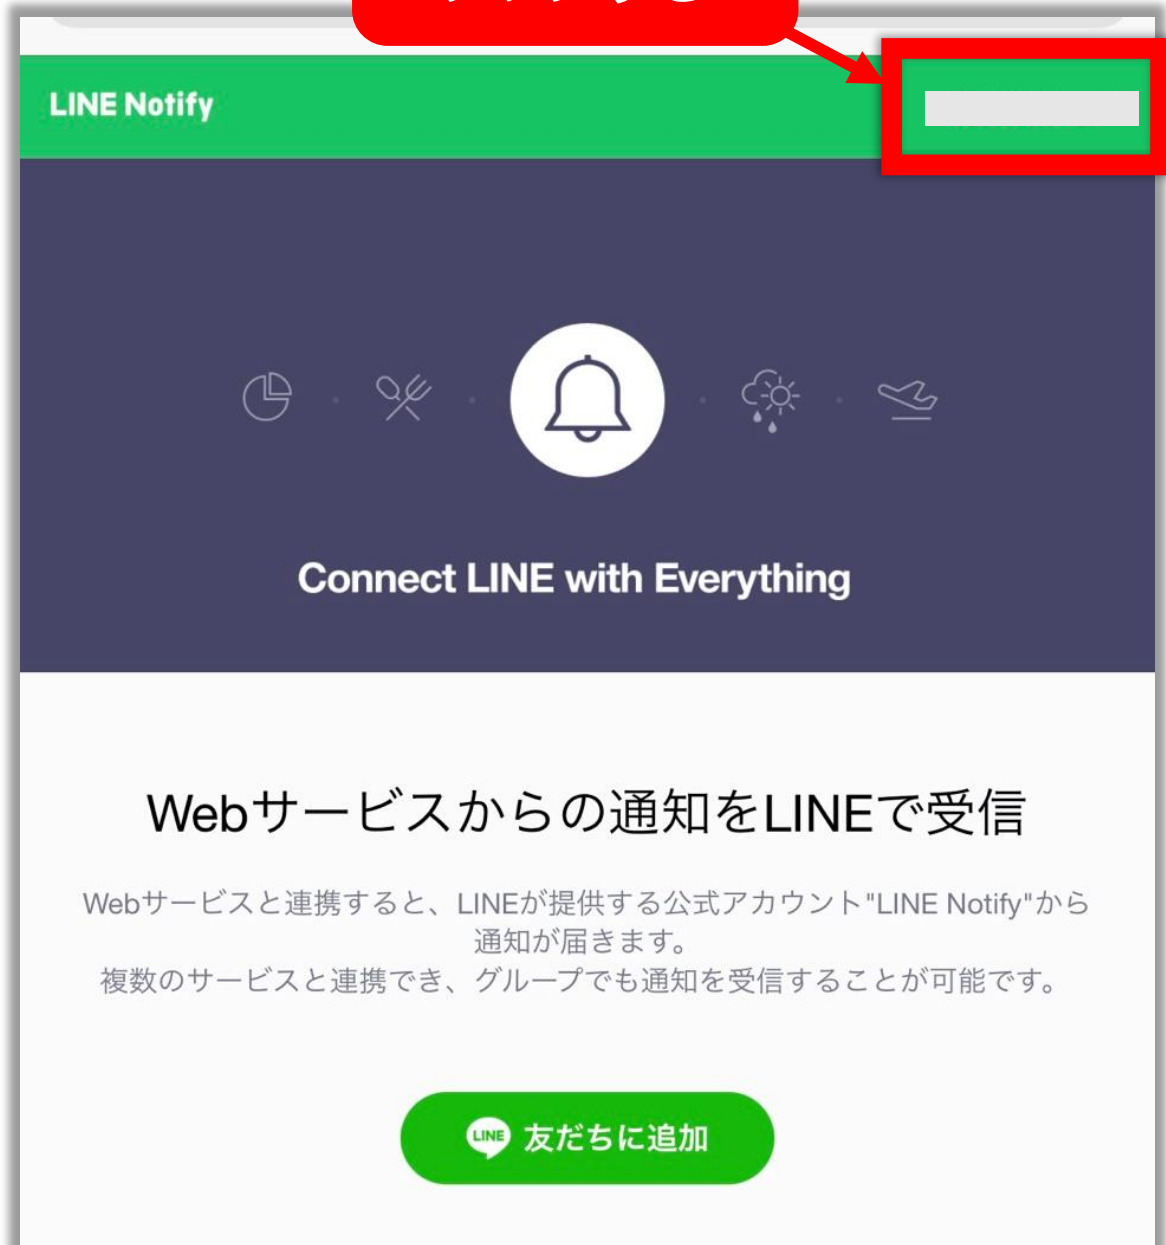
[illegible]

LINE Notify

Connect LINE with Everything

Webサービスからの通知をLINEで受信

Webサービスと連携すると、LINEが提供する公式アカウント"LINE Notify"から通知が届きます。
複数のサービスと連携でき、グループでも通知を受信することが可能です。

LINE 友だちに追加